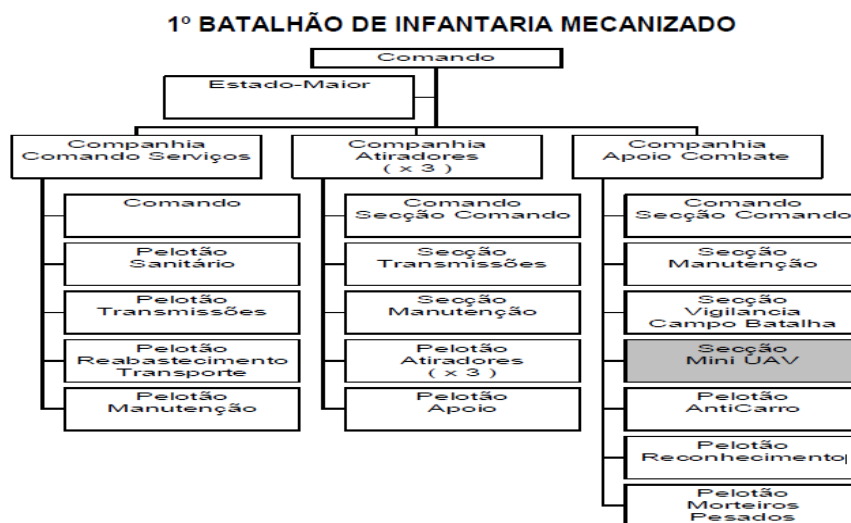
1º BATALHÃO DE INFANTARIA MECANIZADO

Comando

Estado-Maior

Companhia Comando Serviços

Comando

Pelotão Sanitário

Pelotão Transmissões

Pelotão Reabastecimento Transporte

Pelotão Manutenção

Companhia Atiradores ( x 3 )

Comando Secção Comando

Secção Transmissões

Secção Manutenção

Pelotão Atiradores ( x 3 )

Pelotão Apoio

Companhia Apoio Combate

Comando Secção Comando

Secção Manutenção

Secção Vigilancia Campo Batalha

Secção Mini UAV

Pelotão AntiCarro

Pelotão Reconhecimento

Pelotão Morteiros Pesados